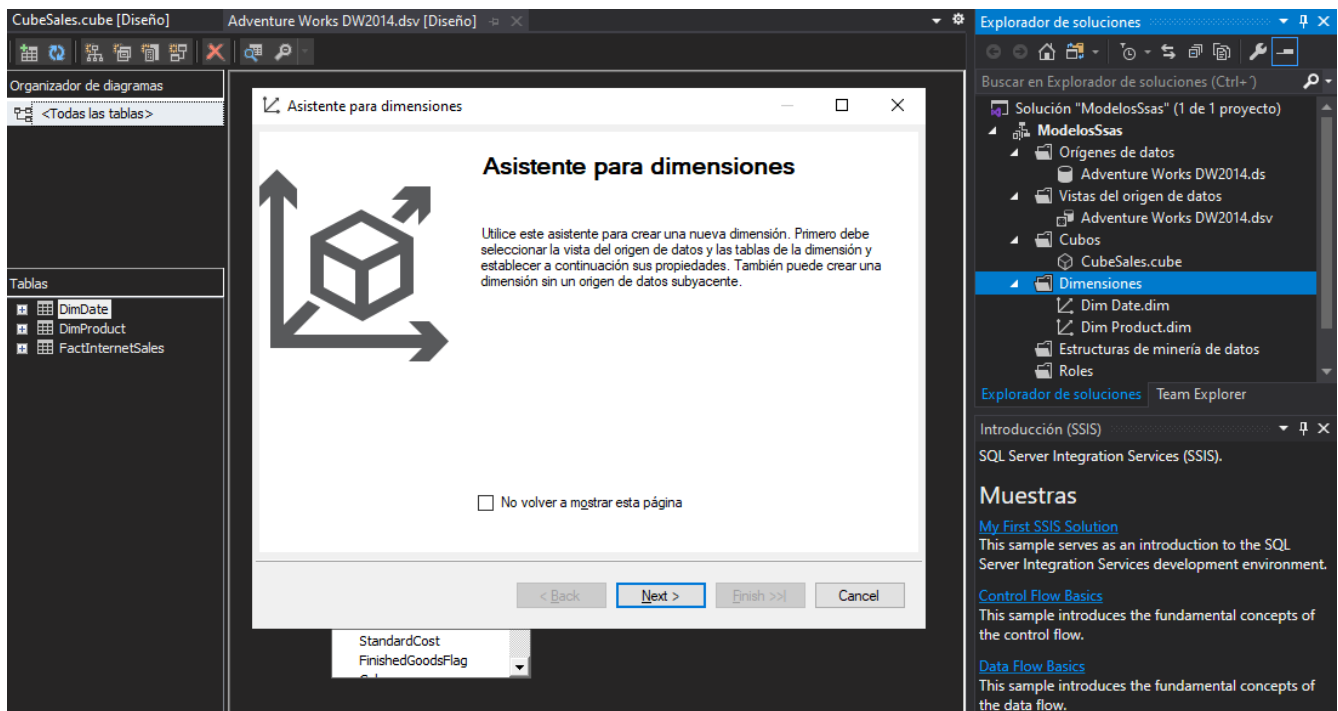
CubeSales.cube [Diseño]
Adventure Works DW2014.dsv [Diseño]

Organizador de diagramas
<Todas las tablas>

Tablas
DimDate
DimProduct
FactInternetSales

Asistente para dimensiones

Asistente para dimensiones

Utilice este asistente para crear una nueva dimensión. Primero debe seleccionar la vista del origen de datos y las tablas de la dimensión y establecer a continuación sus propiedades. También puede crear una dimensión sin un origen de datos subyacente.

No volver a mostrar esta página

< Back
Next >
Finish >>|
Cancel

StandardCost
FinishedGoodsFlag

Explorador de soluciones

Buscar en Explorador de soluciones (Ctrl+´)

Solución "ModelosSsas" (1 de 1 proyecto)
ModelosSsas
Orígenes de datos
Adventure Works DW2014.ds
Vistas del origen de datos
Adventure Works DW2014.dsv
Cubos
CubeSales.cube
Dimensiones
Dim Date.dim
Dim Product.dim
Estructuras de minería de datos
Roles

Explorador de soluciones
Team Explorer

Introducción (SSIS)

SQL Server Integration Services (SSIS).

Muestras

My First SSIS Solution
This sample serves as an introduction to the SQL Server Integration Services development environment.

Control Flow Basics
This sample introduces the fundamental concepts of the control flow.

Data Flow Basics
This sample introduces the fundamental concepts of the data flow.